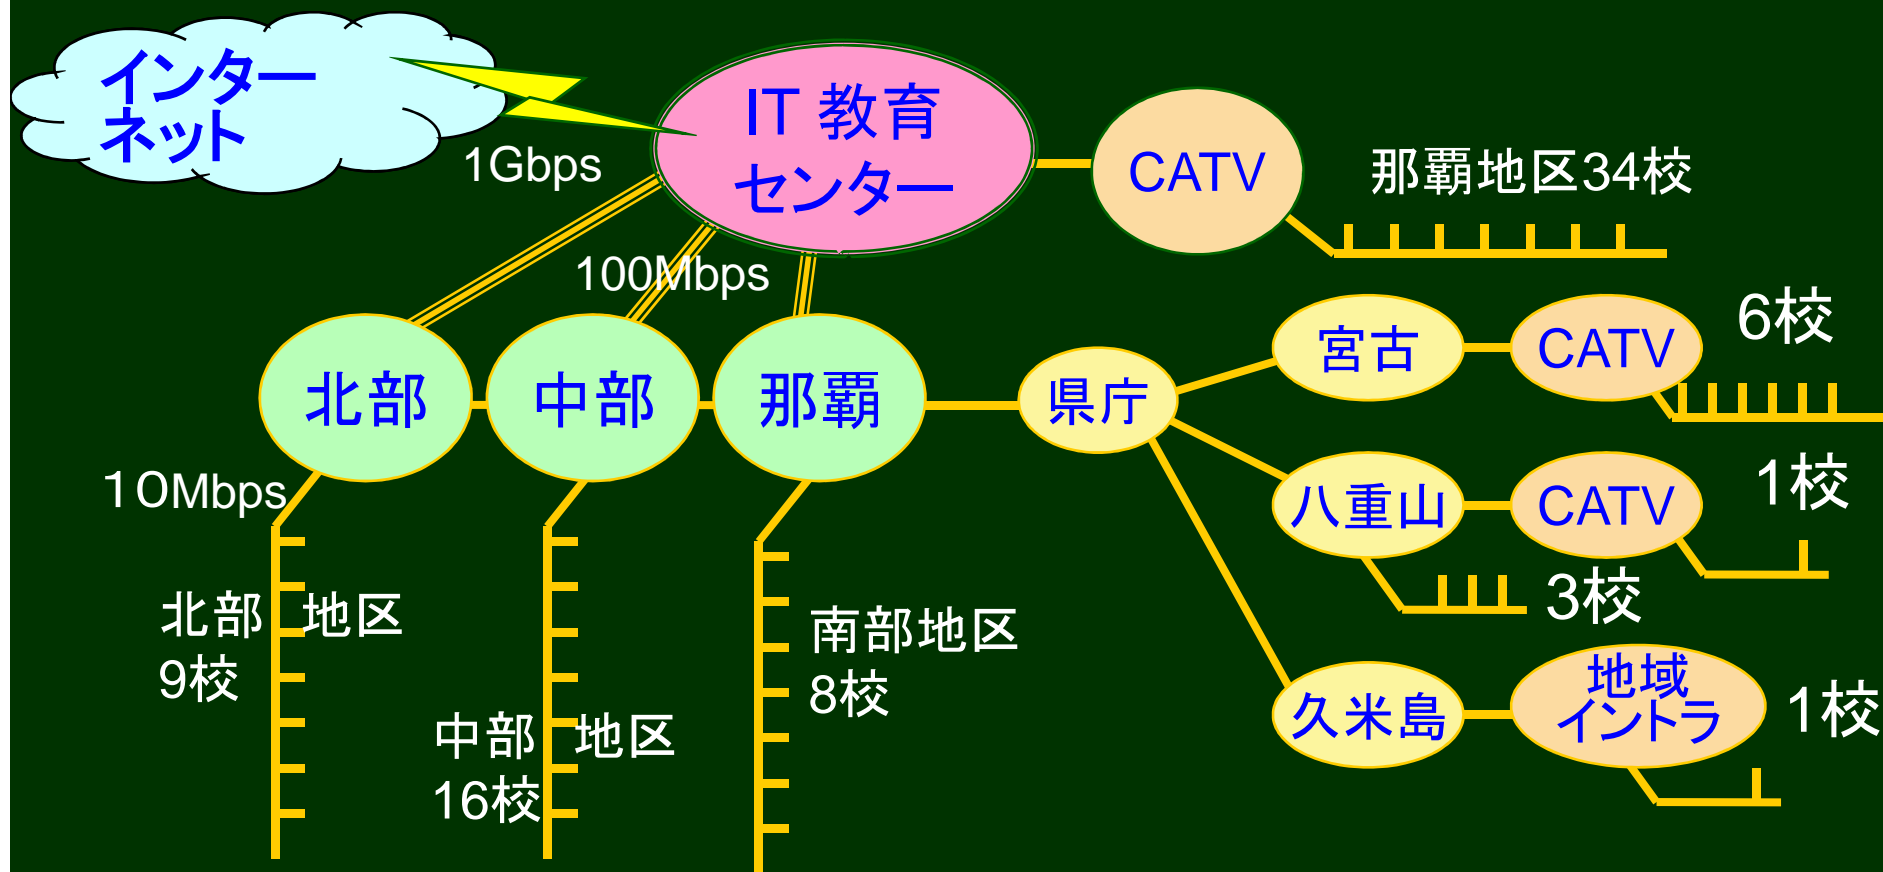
インターネット

1Gbps

IT 教育センター

CATV

那覇地区34校

100Mbps

北部

中部

那覇

県庁

宮古

CATV

6校

八重山

CATV

1校

3校

久米島

地域イントラ

1校

10Mbps

北部 地区
9校

中部 地区
16校

南部地区
8校